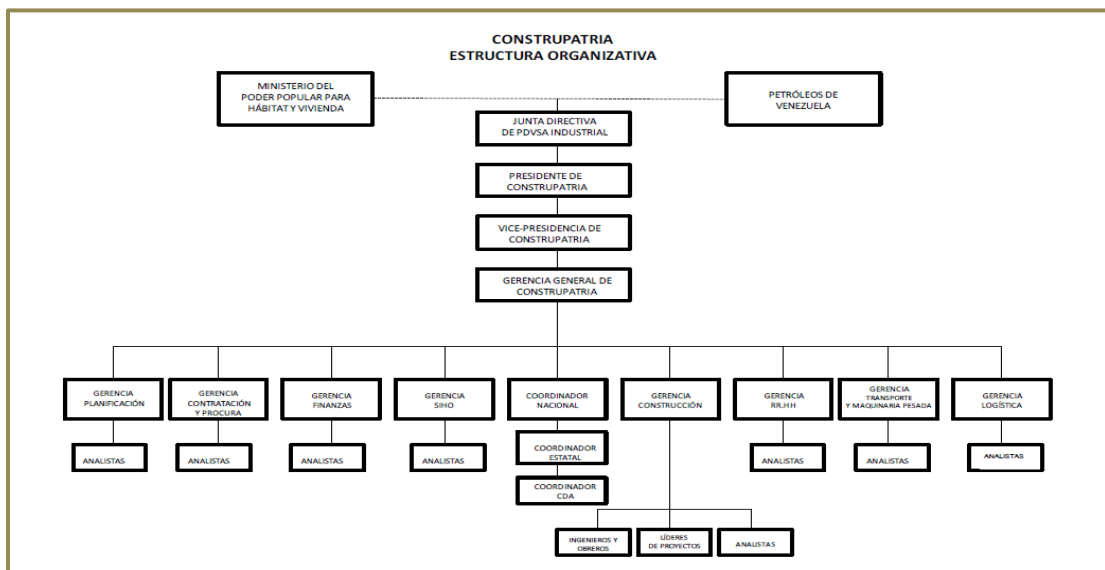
CONSTRUPATRIA
ESTRUCTURA ORGANIZATIVA

MINISTERIO DEL PODER POPULAR PARA HÁBITAT Y VIVIENDA

PETRÓLEOS DE VENEZUELA

JUNTA DIRECTIVA DE PDVSA INDUSTRIAL

PRESIDENTE DE CONSTRUPATRIA

VICE-PRESIDENCIA DE CONSTRUPATRIA

GERENCIA GENERAL DE CONSTRUPATRIA

GERENCIA PLANIFICACIÓN

ANALISTAS

GERENCIA CONTRATACIÓN Y PROCURA

ANALISTAS

GERENCIA FINANZAS

ANALISTAS

GERENCIA SIHO

ANALISTAS

COORDINADOR NACIONAL

COORDINADOR ESTATAL

COORDINADOR CDA

GERENCIA CONSTRUCCIÓN

INGENIEROS Y OBREROS

LÍDERES DE PROYECTOS

ANALISTAS

GERENCIA RR.HH

ANALISTAS

GERENCIA TRANSPORTE Y MAQUINARIA PESADA

ANALISTAS

GERENCIA LOGÍSTICA

ANALISTAS